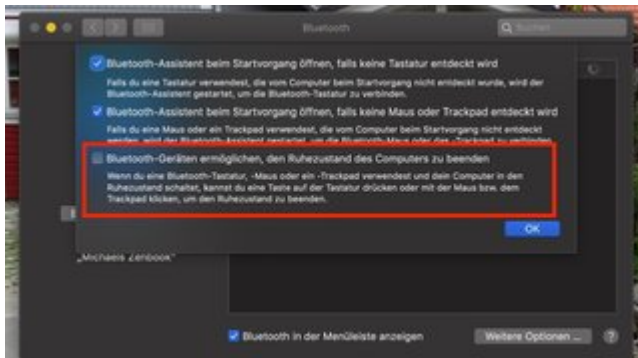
Bluetooth

Suchen

Bluetooth-Assistent beim Startvorgang öffnen, falls keine Tastatur entdeckt wird

Falls du eine Tastatur verwendest, die vom Computer beim Startvorgang nicht entdeckt wurde, wird der Bluetooth-Assistent gestartet, um die Bluetooth-Tastatur zu verbinden.

Bluetooth-Assistent beim Startvorgang öffnen, falls keine Maus oder Trackpad entdeckt wird

Falls du eine Maus oder ein Trackpad verwendest, die vom Computer beim Startvorgang nicht entdeckt wurde, wird der Bluetooth-Assistent gestartet, um die Bluetooth-Maus oder -Trackpad zu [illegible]

Bluetooth-Geräten ermöglichen, den Ruhezustand des Computers zu beenden

Wenn du eine Bluetooth-Tastatur, -Maus oder ein -Trackpad verwendest und dein Computer in den Ruhezustand schaltet, kannst du eine Taste auf der Tastatur drücken oder mit der Maus bzw. dem Trackpad klicken, um den Ruhezustand zu beenden.

OK

„Michaels Zenbook"

Bluetooth in der Menüleiste anzeigen

Weitere Optionen ...

?